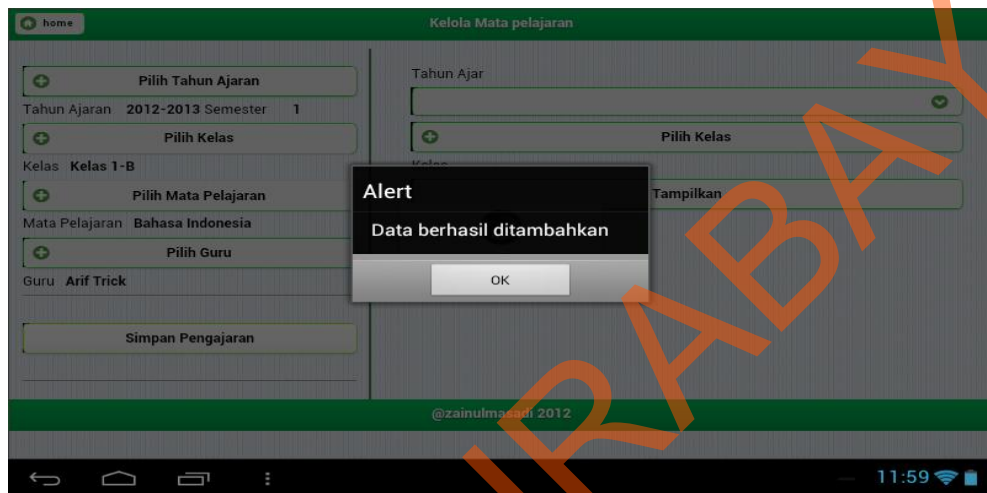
home

Kelola Mata pelajaran

Pilih Tahun Ajaran

Tahun Ajaran 2012-2013 Semester 1

Pilih Kelas

Kelas Kelas 1-B

Pilih Mata Pelajaran

Mata Pelajaran Bahasa Indonesia

Pilih Guru

Guru Arif Trick

Simpan Pengajaran

Tahun Ajar

Pilih Kelas

Kelas

Tampilkan

Alert

Data berhasil ditambahkan

OK

@zainulmasadi 2012

11:59

IRABAYA